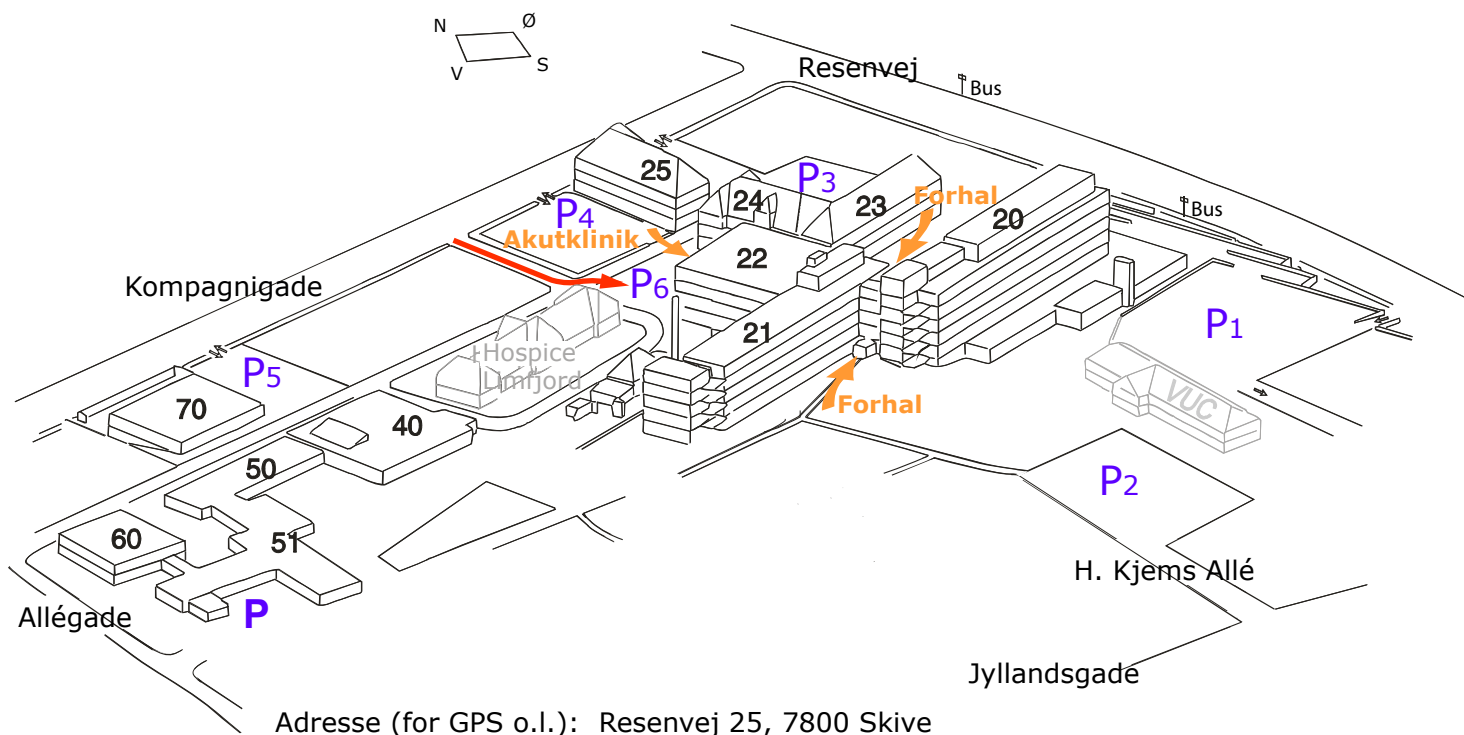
N
Ø
V
S

Resenvej
Bus

25
24
P3
23
Forhal
20
Bus

P4
Akutklinik
22
P6

Kompagnigade

21
Hospice
Limfjord

P1

P5
70
40
Forhal
VUC

50
P2

60
51

H. Kjems Allé

Allégade
P

Jyllandsgade

Adresse (for GPS o.l.): Resenvej 25, 7800 Skive